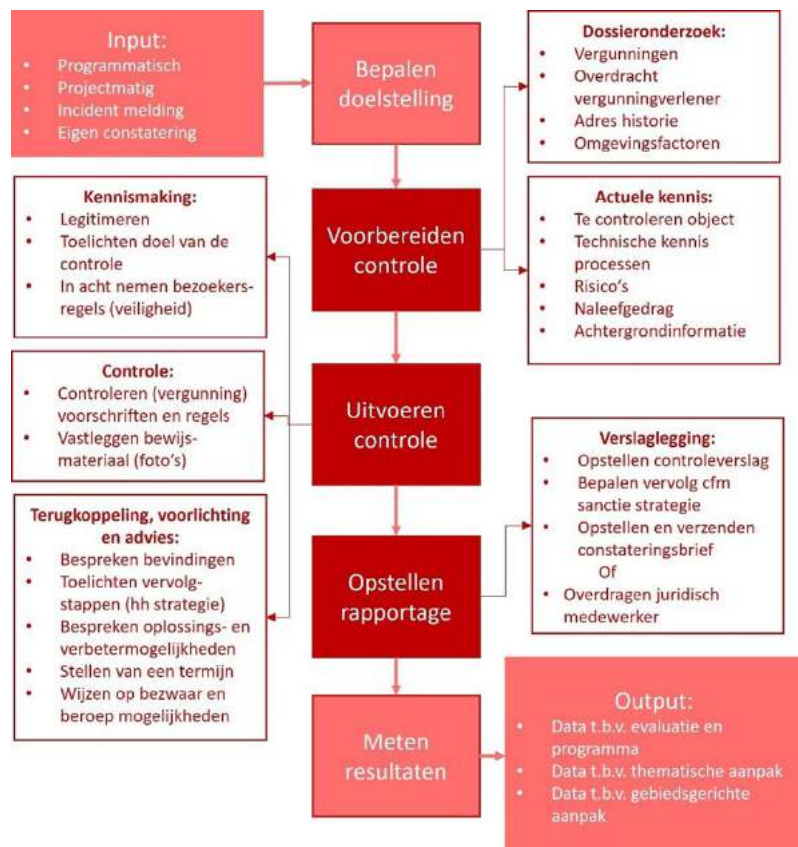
Input:
- Programmatisch
- Projectmatig
- Incident melding
- Eigen constatering

Bepalen doelstelling

Dossieronderzoek:
- Vergunningen
- Overdracht vergunningverlener
- Adres historie
- Omgevingsfactoren

Kennismaking:
- Legitimeren
- Toelichten doel van de controle
- In acht nemen bezoekersregels (veiligheid)

Voorbereiden controle

Actuele kennis:
- Te controleren object
- Technische kennis processen
- Risico's
- Naleefgedrag
- Achtergrondinformatie

Controle:
- Controleren (vergunning) voorschriften en regels
- Vastleggen bewijsmateriaal (foto's)

Uitvoeren controle

Verslaglegging:
- Opstellen controleverslag
- Bepalen vervolg cfm sanctie strategie
- Opstellen en verzenden constateringsbrief
Of
- Overdragen juridisch medewerker

Terugkoppeling, voorlichting en advies:
- Bespreken bevindingen
- Toelichten vervolgstappen (hh strategie)
- Bespreken oplossings- en verbetermogelijkheden
- Stellen van een termijn
- Wijzen op bezwaar en beroep mogelijkheden

Opstellen rapportage

Meten resultaten

Output:
- Data t.b.v. evaluatie en programma
- Data t.b.v. thematische aanpak
- Data t.b.v. gebiedsgerichte aanpak